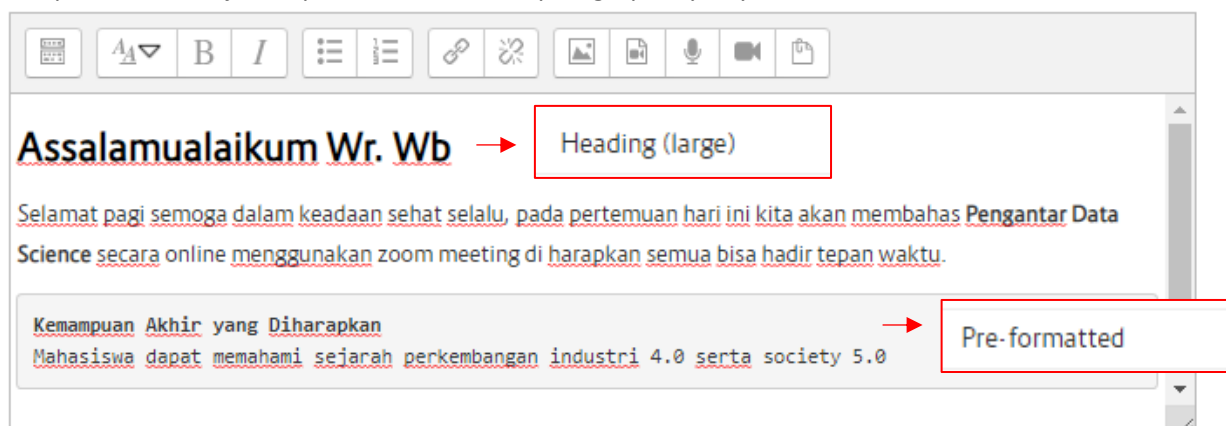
Assalamualaikum Wr. Wb

Heading (large)

Selamat pagi semoga dalam keadaan sehat selalu, pada pertemuan hari ini kita akan membahas **Pengantar Data Science** secara online menggunakan zoom meeting di harapkan semua bisa hadir tepan waktu.

**Kemampuan Akhir yang Diharapkan**
Mahasiswa dapat memahami sejarah perkembangan industri 4.0 serta society 5.0

Pre-formatted